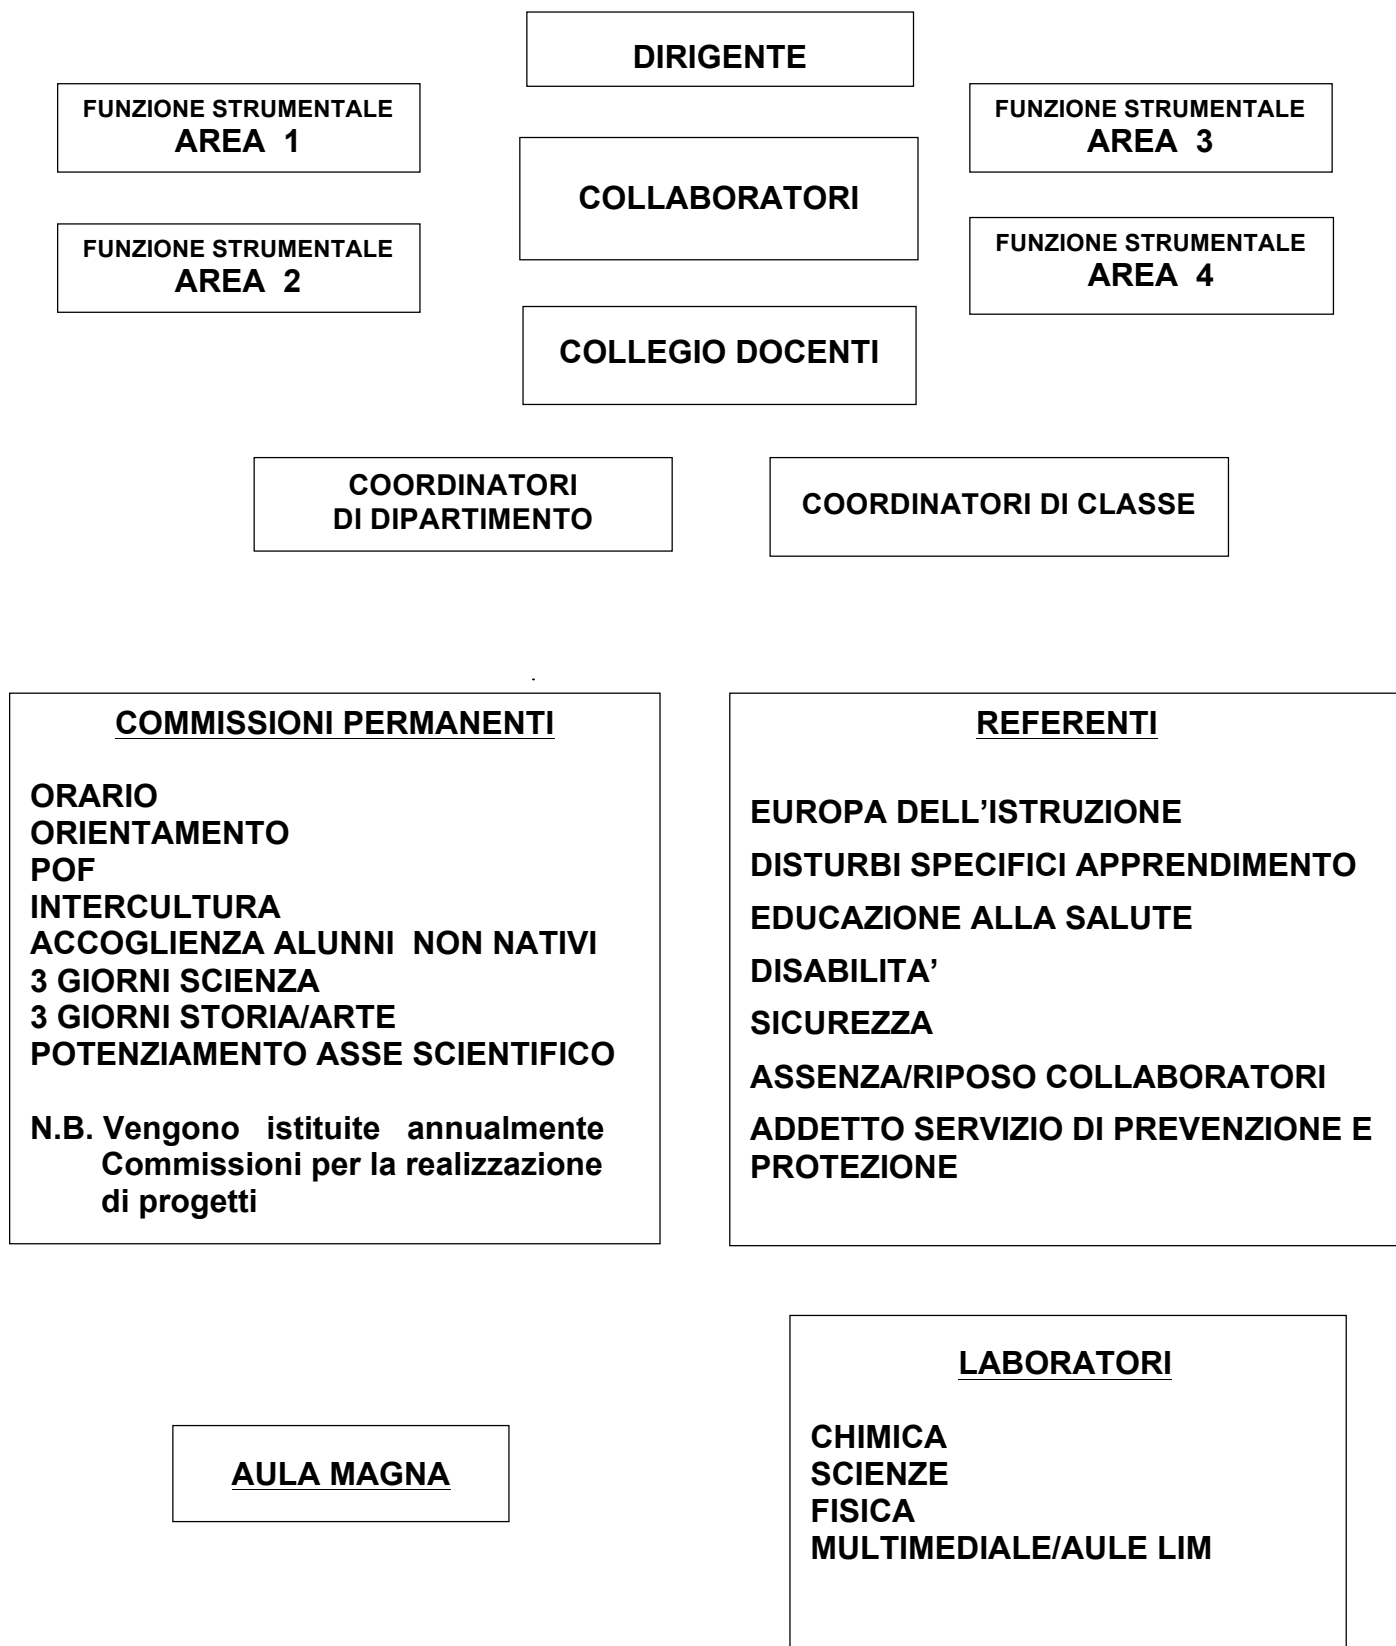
DIRIGENTE

FUNZIONE STRUMENTALE
AREA 1

FUNZIONE STRUMENTALE
AREA 3

COLLABORATORI

FUNZIONE STRUMENTALE
AREA 2

FUNZIONE STRUMENTALE
AREA 4

COLLEGIO DOCENTI

COORDINATORI
DI DIPARTIMENTO

COORDINATORI DI CLASSE

COMMISSIONI PERMANENTI

ORARIO
ORIENTAMENTO
POF
INTERCULTURA
ACCOGLIENZA ALUNNI NON NATIVI
3 GIORNI SCIENZA
3 GIORNI STORIA/ARTE
POTENZIAMENTO ASSE SCIENTIFICO

N.B. Vengono istituite annualmente Commissioni per la realizzazione di progetti

REFERENTI

EUROPA DELL'ISTRUZIONE
DISTURBI SPECIFICI APPRENDIMENTO
EDUCAZIONE ALLA SALUTE
DISABILITA'
SICUREZZA
ASSENZA/RIPOSO COLLABORATORI
ADDETTO SERVIZIO DI PREVENZIONE E PROTEZIONE

AULA MAGNA

LABORATORI

CHIMICA
SCIENZE
FISICA
MULTIMEDIALE/AULE LIM